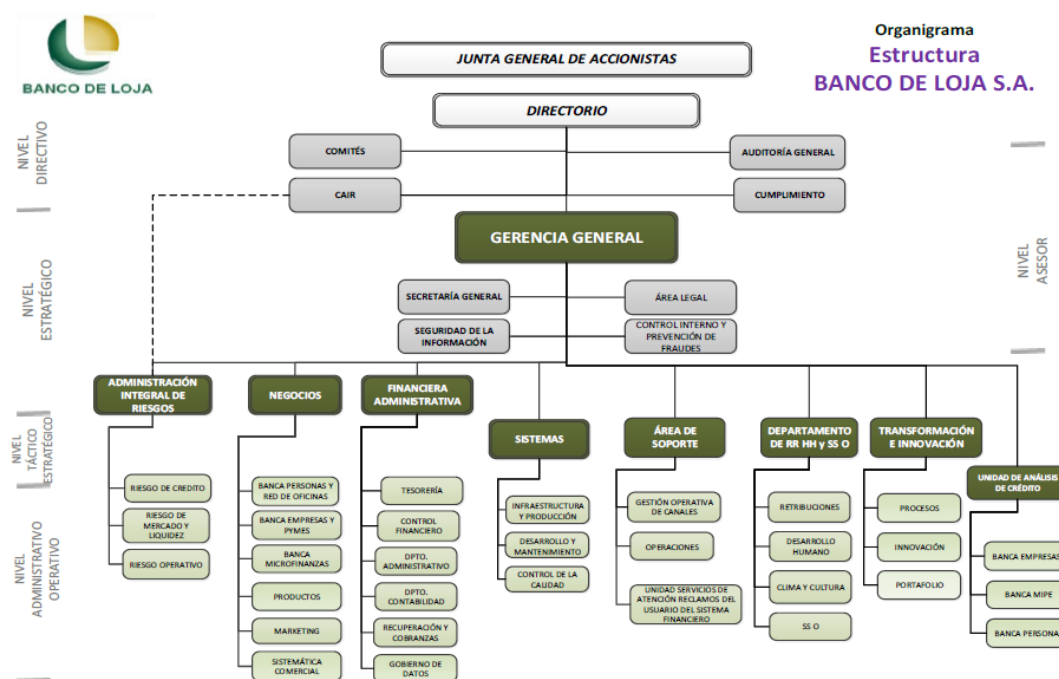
BANCO DE LOJA

Organigrama
Estructura
BANCO DE LOJA S.A.

NIVEL DIRECTIVO

NIVEL ESTRATÉGICO

NIVEL TÁCTICO ESTRATÉGICO

NIVEL ADMINISTRATIVO OPERATIVO

NIVEL ASESOR

JUNTA GENERAL DE ACCIONISTAS

DIRECTORIO

COMITÉS

AUDITORÍA GENERAL

CAIR

CUMPLIMIENTO

GERENCIA GENERAL

SECRETARÍA GENERAL

ÁREA LEGAL

SEGURIDAD DE LA INFORMACIÓN

CONTROL INTERNO Y PREVENCIÓN DE FRAUDES

ADMINISTRACIÓN INTEGRAL DE RIESGOS

RIESGO DE CREDITO

RIESGO DE MERCADO Y LIQUIDEZ

RIESGO OPERATIVO

NEGOCIOS

BANCA PERSONAS Y RED DE OFICINAS

BANCA EMPRESAS Y PYMES

BANCA MICROFINANZAS

PRODUCTOS

MARKETING

SISTEMÁTICA COMERCIAL

FINANCIERA ADMINISTRATIVA

TESORERÍA

CONTROL FINANCIERO

DPTO. ADMINISTRATIVO

DPTO. CONTABILIDAD

RECUPERACIÓN Y COBRANZAS

GOBIERNO DE DATOS

SISTEMAS

INFRAESTRUCTURA Y PRODUCCIÓN

DESARROLLO Y MANTENIMIENTO

CONTROL DE LA CAUDAD

ÁREA DE SOPORTE

GESTIÓN OPERATIVA DE CANALES

OPERACIONES

UNIDAD SERVICIOS DE ATENCIÓN RECLAMOS DEL USUARIO DEL SISTEMA FINANCIERO

DEPARTAMENTO DE RR HH y SS O

RETRIBUCIONES

DESARROLLO HUMANO

CLIMA Y CULTURA

SS O

TRANSFORMACIÓN E INNOVACIÓN

PROCESOS

INNOVACIÓN

PORTAFOLIO

UNIDAD DE ANÁLISIS DE CRÉDITO

BANCA EMPRESAS

BANCA MIPE

BANCA PERSONA